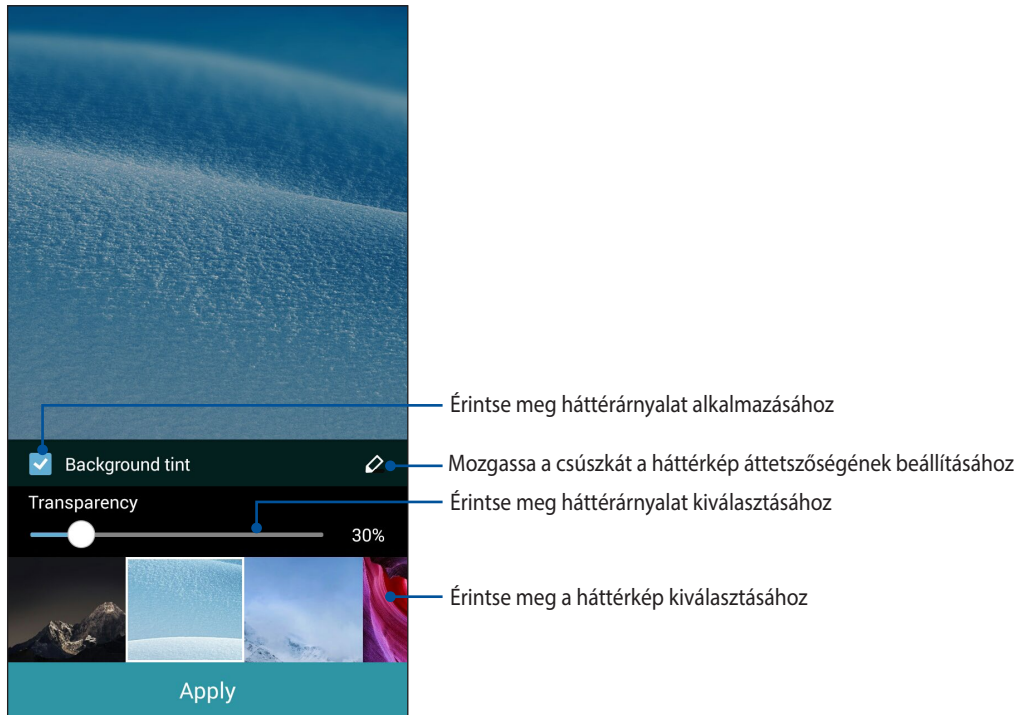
Background tint

Transparency

30%

Apply

Érintse meg háttérárnyalat alkalmazásához

Mozgassa a csúszkát a háttérkép áttetszőségének beállításához

Érintse meg háttérárnyalat kiválasztásához

Érintse meg a háttérkép kiválasztásához